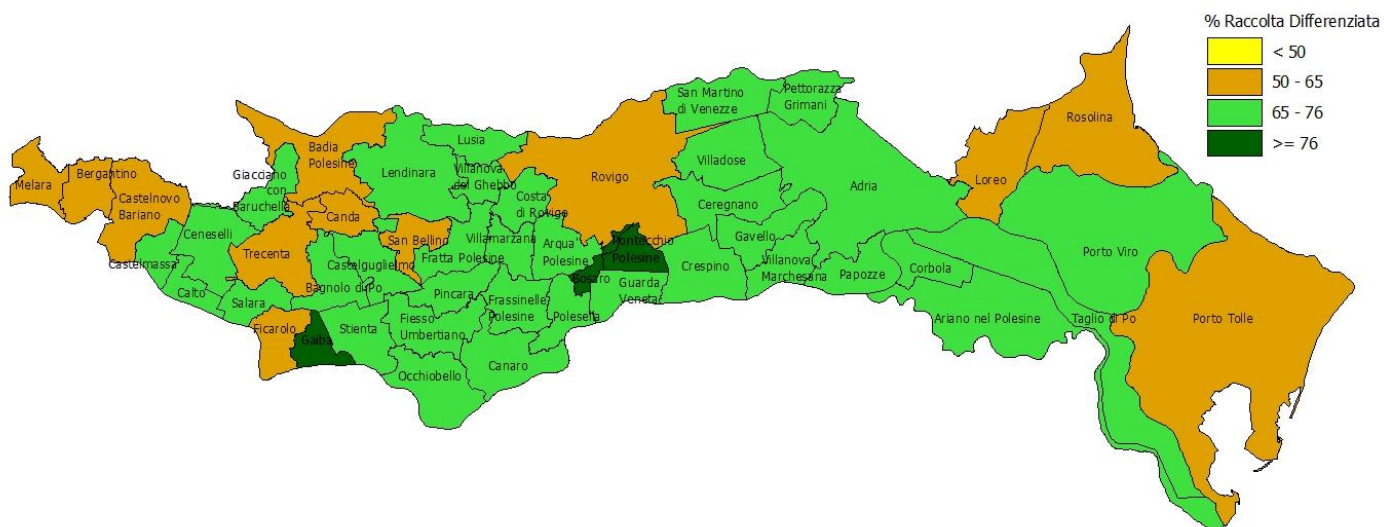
% Raccolta Differenziata
< 50
50 - 65
65 - 76
>= 76

San Martino di Venezze
Pettorazza Grimani
Rosolina
Lusia
Badia Polesine
Lendinara
Villanova del Ghebbo
Villadose
Adria
Loreo
Melara
Bergantino
Castelnovo Bariano
Giacciano con Baruchella
Canda
Costa di Rovigo
Rovigo
Ceregnano
Ceneselli
Trecenta
San Bellino
Villamarzana
Arquà Polesine
Pontecchio Polesine
Gavello
Porto Viro
Castelmassa
Castelguglielmo
Fratta Polesine
Bosaro
Crespino
Villanova Marchesana
Papozze
Corbola
Calto
Salara
Bagnolo di Po
Pincara
Frassinelle Polesine
Guarda Veneta
Ficarolo
Gaiba
Stienta
Fiesso Umbertiano
Polesella
Ariano nel Polesine
Taglio di Po
Porto Tolle
Occhiobello
Canaro